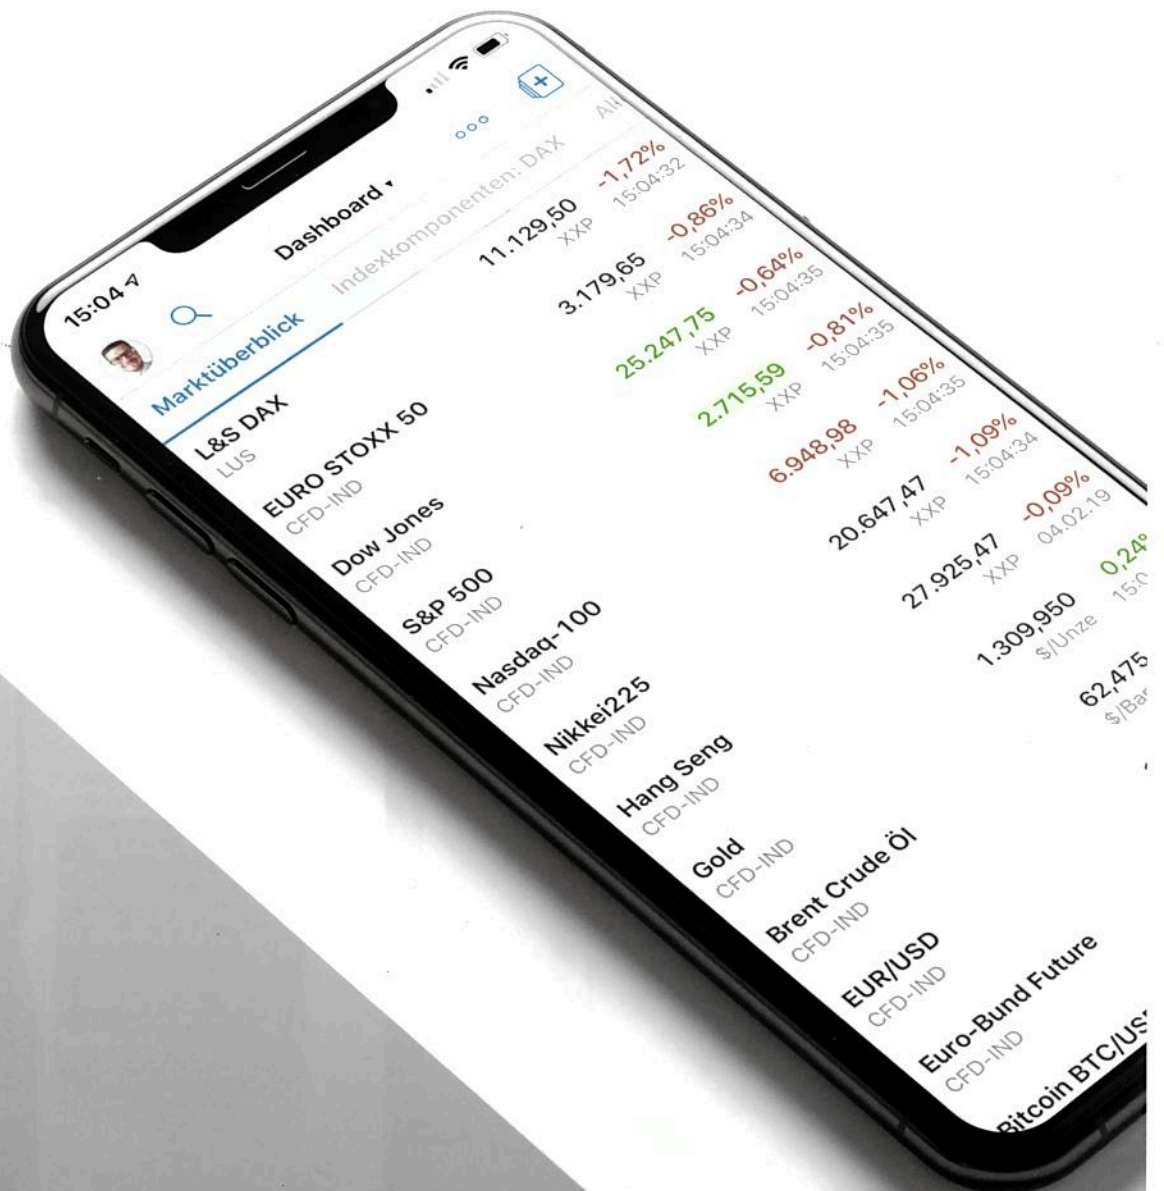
15:04

Dashboard ▾

Marktüberblick Indexkomponenten: DAX Al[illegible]

L&S DAX
LUS
11.129,50 XXP -1,72% 15:04:32

EURO STOXX 50
CFD-IND
3.179,65 XXP -0,86% 15:04:34

Dow Jones
CFD-IND
25.247,75 XXP -0,64% 15:04:35

S&P 500
CFD-IND
2.715,59 XXP -0,81% 15:04:35

Nasdaq-100
CFD-IND
6.948,98 XXP -1,06% 15:04:35

Nikkei225
CFD-IND
20.647,47 XXP -1,09% 15:04:34

Hang Seng
CFD-IND
27.925,47 XXP -0,09% 04.02.19

Gold
CFD-IND
1.309,950 $/Unze 0,24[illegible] 15:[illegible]

Brent Crude Öl
CFD-IND
62,475 $/Bar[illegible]

EUR/USD
CFD-IND

Euro-Bund Future
CFD-IND

Bitcoin BTC/US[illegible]